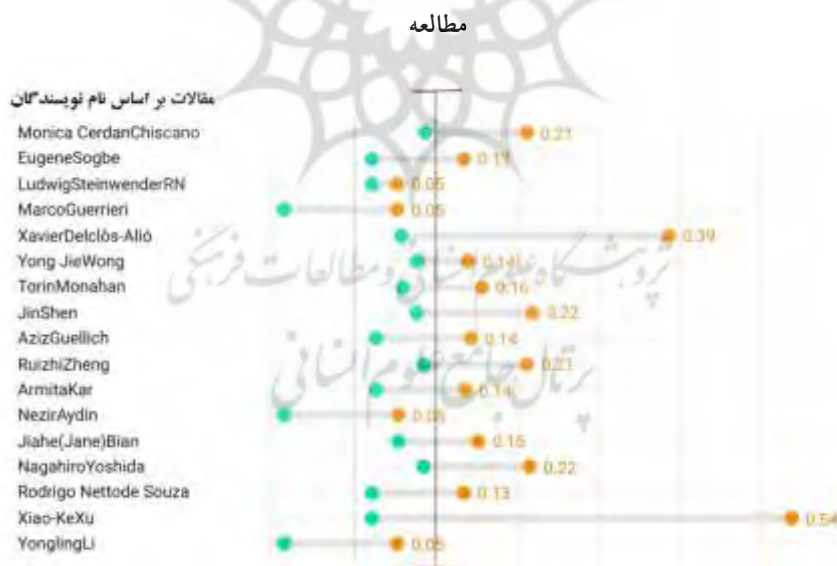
مطالعه

مقالات بر اساس نام نویسندگان

Monica CerdanChiscano 0.21
EugeneSogbe 0.11
LudwigSteinwenderRN 0.05
MarcoGuerrieri 0.05
XavierDelclòs-Alió 0.39
Yong JieWong 0.14
TorinMonahan 0.16
JinShen 0.22
AzizGuellich 0.14
RuizhiZheng 0.21
ArmitaKar 0.14
NezirAydin 0.05
Jiahe(Jane)Bian 0.15
NagahiroYoshida 0.22
Rodrigo Nettode Souza 0.13
Xiao-KeXu 0.54
YonglingLi 0.05

پژوهشگاه علوم انسانی و مطالعات فرهنگی
پرتال جامع علوم انسانی